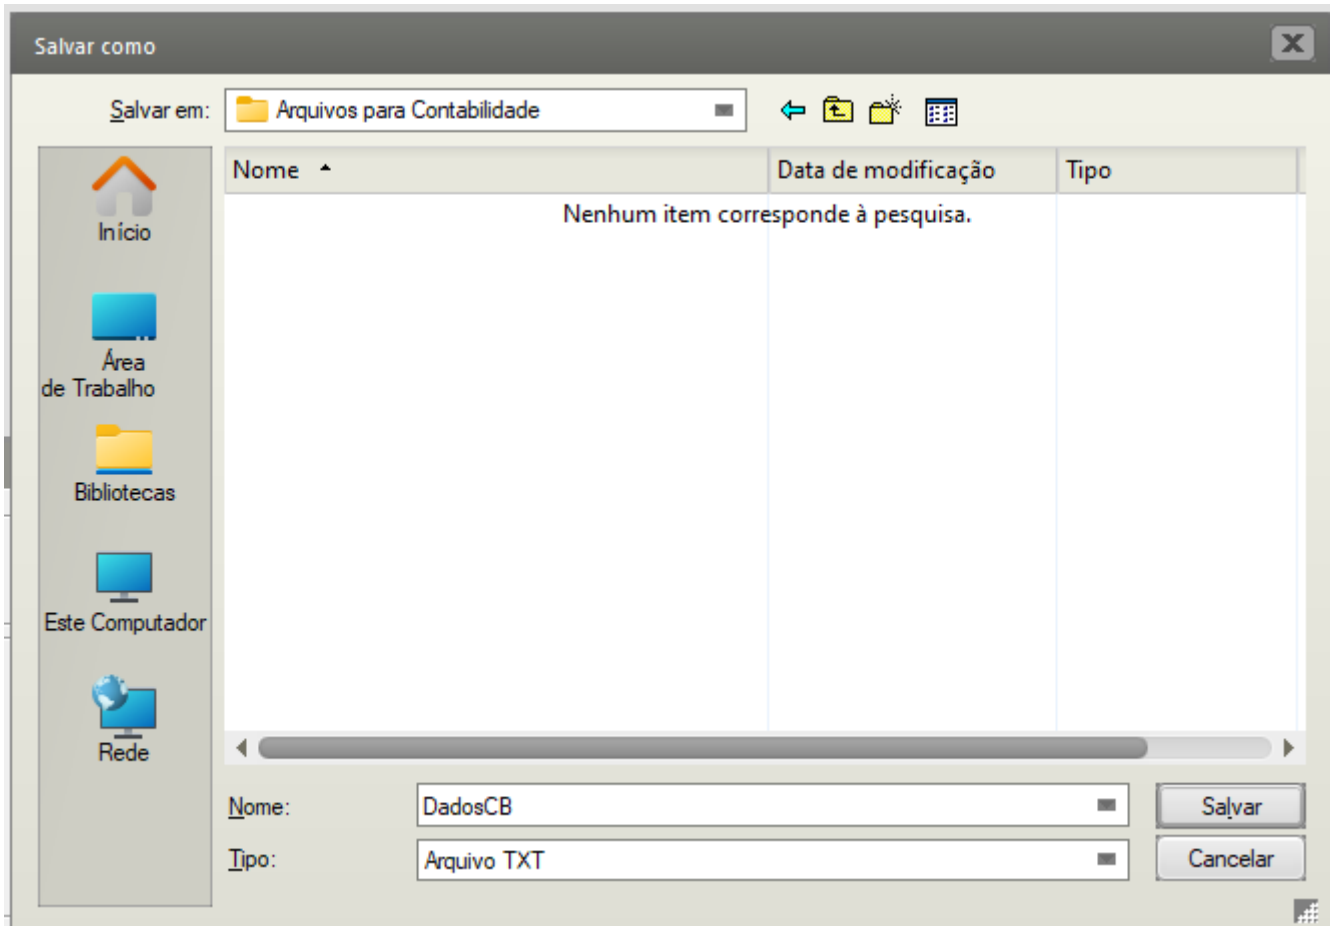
Salvar como

Salvar em: Arquivos para Contabilidade

Início

Área de Trabalho

Bibliotecas

Este Computador

Rede

| Nome | Data de modificação | Tipo |
|---|---|---|

Nenhum item corresponde à pesquisa.

Nome: DadosCB

Tipo: Arquivo TXT

Salvar

Cancelar